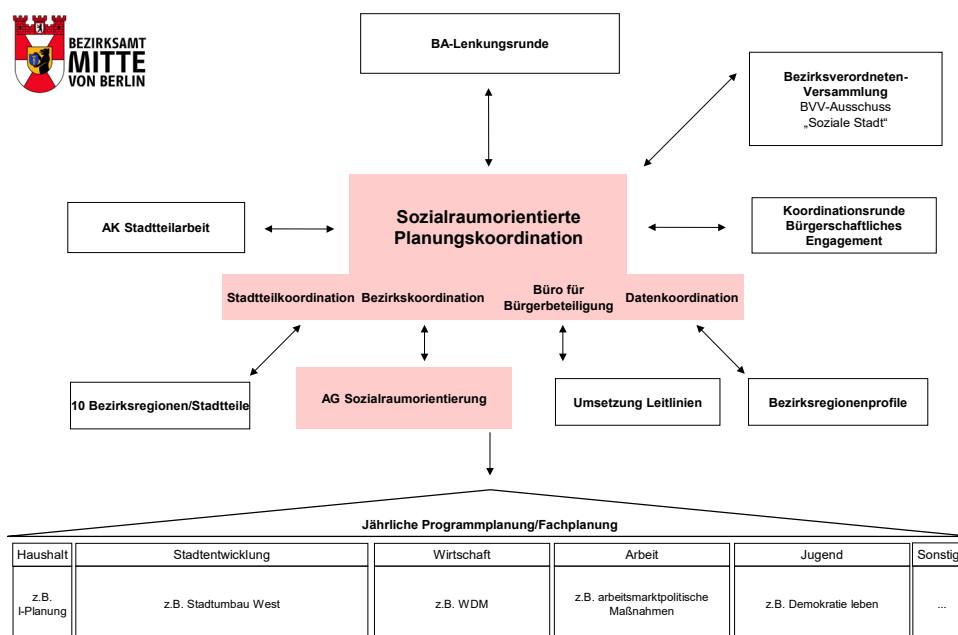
BEZIRKSAMT MITTE VON BERLIN

BA-Lenkungsrunde

Bezirksverordneten-Versammlung
BVV-Ausschuss
„Soziale Stadt"

AK Stadtteilarbeit

Sozialraumorientierte Planungskoordination

Koordinationsrunde Bürgerschaftliches Engagement

Stadtteilkoordination

Bezirkskoordination

Büro für Bürgerbeteiligung

Datenkoordination

10 Bezirksregionen/Stadtteile

AG Sozialraumorientierung

Umsetzung Leitlinien

Bezirksregionenprofile

Jährliche Programmplanung/Fachplanung

| Haushalt | Stadtentwicklung | Wirtschaft | Arbeit | Jugend | Sonstig |
|---|---|---|---|---|---|
| z.B. I-Planung | z.B. Stadtumbau West | z.B. WDM | z.B. arbeitsmarktpolitische Maßnahmen | z.B. Demokratie leben | ... |